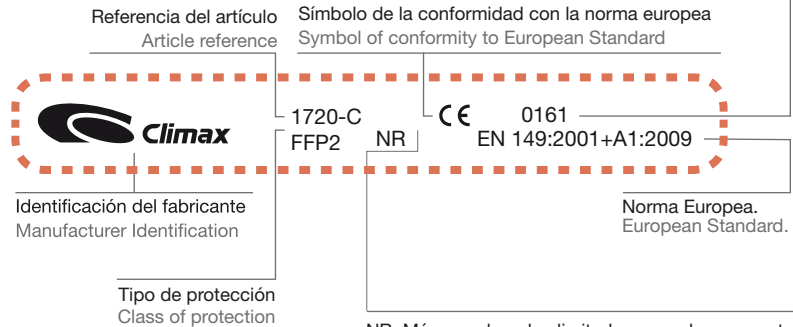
Referencia del artículo
Article reference

Símbolo de la conformidad con la norma europea
Symbol of conformity to European Standard

Climax

1720-C
FFP2 NR

CE 0161
EN 149:2001+A1:2009

Identificación del fabricante
Manufacturer Identification

Norma Europea.
European Standard.

Tipo de protección
Class of protection

NR: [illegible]